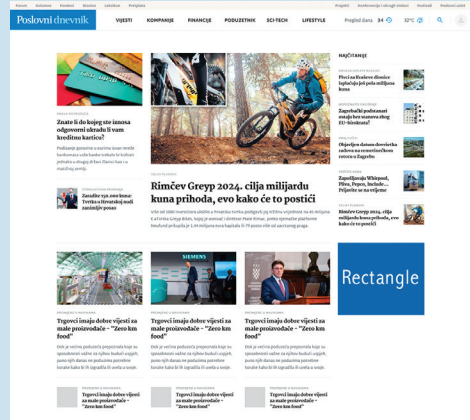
Poslovni dnevnik

VIJESTI KOMPANIJE FINANCIJE PODUZETNIK SCI-TECH LIFESTYLE

Pregled dana 34 32°C

Znate li do kojeg ste iznosa odgovorni ukradu li vam kreditnu karticu?

Sanaške 150.000 kuna: Tvrtka u Hrvatskoj nudi zanimljiv posao

Rimčev Greyp 2024. cilja milijardu kuna prihoda, evo kako će to postići

NAJČITANIJE

Pleci za Kraljeve dionice Inflacija još jela milijuna kuna

Zagrebački poduzetnici majke bez ... do 887 ... EU-bioinizam?

Objavljeno ... Zagrebu

Zapošljavaju Whirlpool, Pliva, Pepco, Include... Prijavite se na vrijeme

Rimčev Greyp 2024. cilja milijardu kuna prihoda, evo kako će to postići

Rectangle

Trgovci imaju dobre vijesti za male proizvođače – "Zero km food"

Trgovci imaju dobre vijesti za male proizvođače – "Zero km food"

Trgovci imaju dobre vijesti za male proizvođače – "Zero km food"

Trgovci imaju dobre vijesti za male proizvođače – "Zero km food"

Trgovci imaju dobre vijesti za male proizvođače – "Zero km food"

Trgovci imaju dobre vijesti za male proizvođače – "Zero km food"

SIEMENS